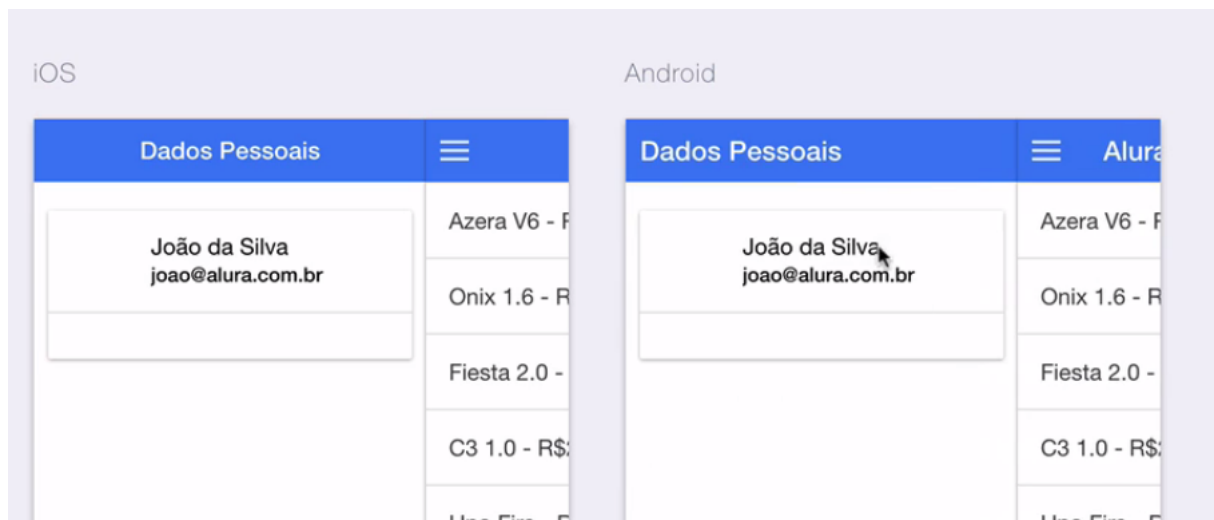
iOS

Dados Pessoais

João da Silva
joao@alura.com.br

Azera V6 - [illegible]

Onix 1.6 - R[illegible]

Fiesta 2.0 - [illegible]

C3 1.0 - R$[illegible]

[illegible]

Android

Dados Pessoais

Alura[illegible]

João da Silva
joao@alura.com.br

Azera V6 - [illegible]

Onix 1.6 - R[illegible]

Fiesta 2.0 - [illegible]

C3 1.0 - R$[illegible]

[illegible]